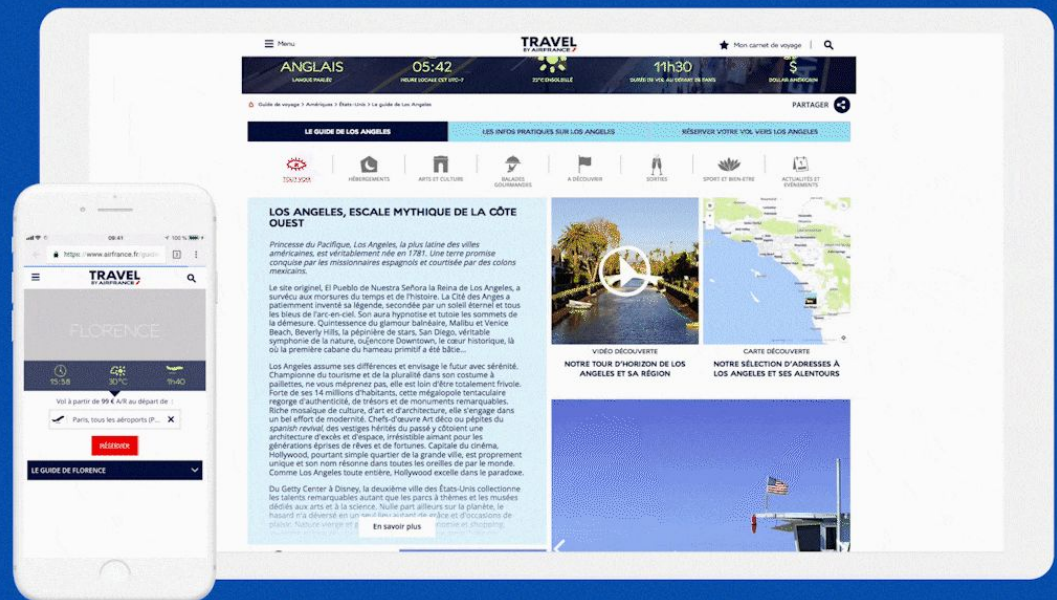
Menu

TRAVEL
BY AIRFRANCE

Mon carnet de voyage

ANGLAIS
LANGUE PARLÉE

05:42
HEURE LOCALE EST UTC-7

25°C ENSOLEILLÉ

11h30
DURÉE DE VOL AU DÉPART DE PARIS

$
DOLLAR AMÉRICAIN

Guide de voyage > Amériques > États-Unis > Le guide de Los Angeles

PARTAGER

LE GUIDE DE LOS ANGELES

LES INFOS PRATIQUES SUR LOS ANGELES

RÉSERVER VOTRE VOL VERS LOS ANGELES

TOUT VOIR

HÉBERGEMENTS

ARTS ET CULTURE

BALADES GOURMANDES

À DÉCOUVRIR

SORTIES

SPORT ET BIEN-ÊTRE

ACTUALITÉS ET ÉVÉNEMENTS

LOS ANGELES, ESCALE MYTHIQUE DE LA CÔTE OUEST

Princesse du Pacifique, Los Angeles, la plus latine des villes américaines, est véritablement née en 1781. Une terre promise conquise par les missionnaires espagnols et courtisée par des colons mexicains.

Le site originel, El Pueblo de Nuestra Señora la Reina de Los Angeles, a survécu aux morsures du temps et de l'histoire. La Cité des Anges a patiemment inventé sa légende, secondée par un soleil éternel et tous les bleus de l'arc-en-ciel. Son aura hypnotise et tutoie les sommets de la démesure. Quintessence du glamour balnéaire, Malibu et Venice Beach, Beverly Hills, la pépinière de stars, San Diego, véritable symphonie de la nature, ou encore Downtown, le cœur historique, là où la première cabane du hameau primitif a été bâtie…

Los Angeles assume ses différences et envisage le futur avec sérénité. Championne du tourisme et de la pluralité dans son costume à paillettes, ne vous méprenez pas, elle est loin d'être totalement frivole. Forte de ses 14 millions d'habitants, cette mégalopole tentaculaire regorge d'authenticité, de trésors et de monuments remarquables. Riche mosaïque de culture, d'art et d'architecture, elle s'engage dans un bel effort de modernité. Chefs-d'œuvre Art déco ou pépites du spanish revival, des vestiges hérités du passé y côtoient une architecture d'excès et d'espace, irrésistible aimant pour les générations éprises de rêves et de fortunes. Capitale du cinéma, Hollywood, pourtant simple quartier de la grande ville, est proprement unique et son nom résonne dans toutes les oreilles de par le monde. Comme Los Angeles toute entière, Hollywood excelle dans le paradoxe.

Du Getty Center à Disney, la deuxième ville des États-Unis collectionne les talents remarquables autant que les parcs à thèmes et les musées dédiés aux arts et à la science. Nulle part ailleurs sur la planète, le hasard n'a déversé en un seul lieu autant de grâce et d'occasions de plaisir. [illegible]

En savoir plus

VIDÉO DÉCOUVERTE
NOTRE TOUR D'HORIZON DE LOS ANGELES ET SA RÉGION

CARTE DÉCOUVERTE
NOTRE SÉLECTION D'ADRESSES À LOS ANGELES ET SES ALENTOURS

09:41
100 %
https://www.airfrance.fr/guid

TRAVEL
BY AIRFRANCE

FLORENCE

15:58
30°C
1h40

Vol à partir de 99 € A/R au départ de :

Paris, tous les aéroports (P...

RÉSERVER

LE GUIDE DE FLORENCE